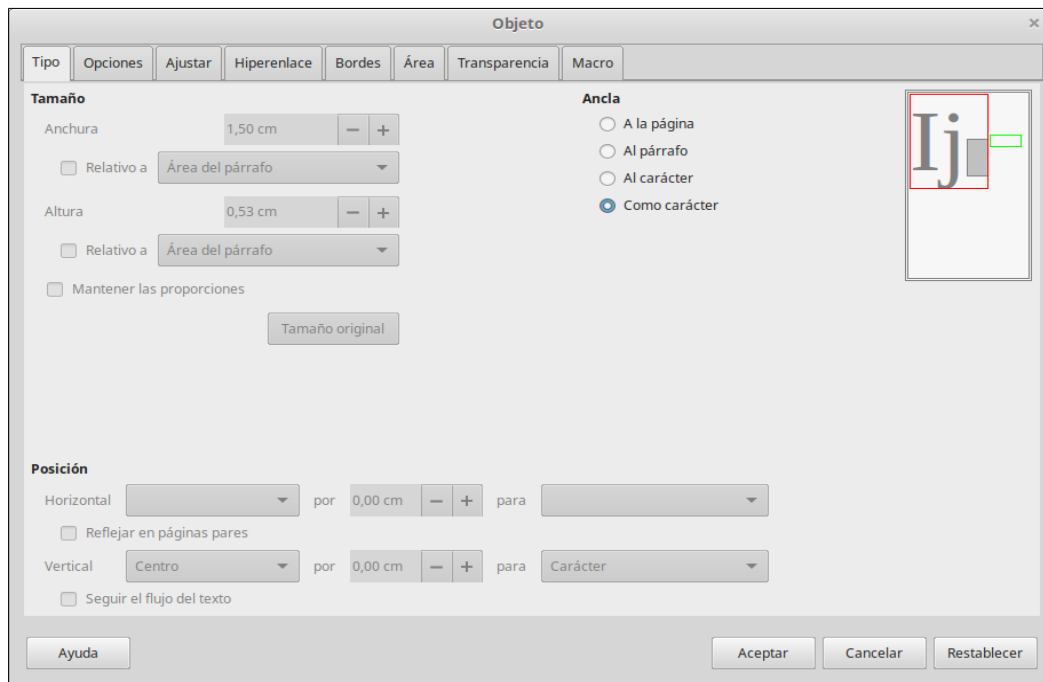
Objeto

Tipo | Opciones | Ajustar | Hiperenlace | Bordes | Área | Transparencia | Macro

Tamaño

Anchura 1,50 cm − +

Relativo a Área del párrafo

Altura 0,53 cm − +

Relativo a Área del párrafo

Mantener las proporciones

Tamaño original

Ancla

A la página

Al párrafo

Al carácter

Como carácter

Ij

Posición

Horizontal por 0,00 cm − + para

Reflejar en páginas pares

Vertical Centro por 0,00 cm − + para Carácter

Seguir el flujo del texto

Ayuda

Aceptar Cancelar Restablecer